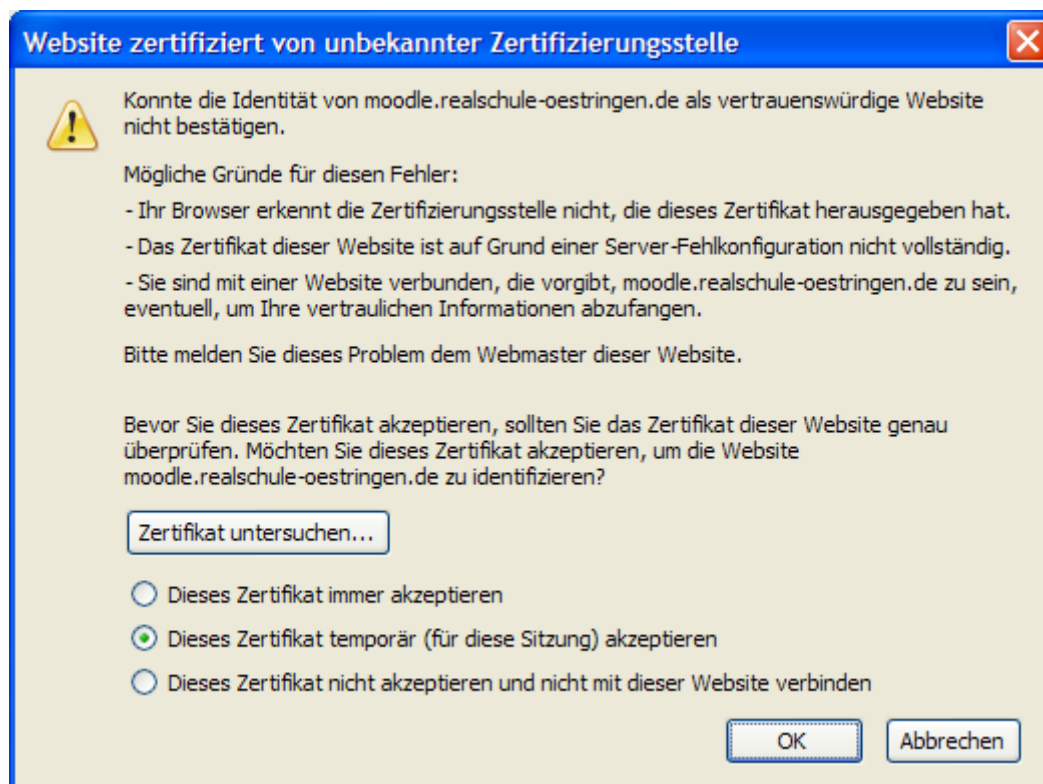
Website zertifiziert von unbekannter Zertifizierungsstelle

Konnte die Identität von moodle.realschule-oestringen.de als vertrauenswürdige Website nicht bestätigen.

Mögliche Gründe für diesen Fehler:

- Ihr Browser erkennt die Zertifizierungsstelle nicht, die dieses Zertifikat herausgegeben hat.

- Das Zertifikat dieser Website ist auf Grund einer Server-Fehlkonfiguration nicht vollständig.

- Sie sind mit einer Website verbunden, die vorgibt, moodle.realschule-oestringen.de zu sein, eventuell, um Ihre vertraulichen Informationen abzufangen.

Bitte melden Sie dieses Problem dem Webmaster dieser Website.

Bevor Sie dieses Zertifikat akzeptieren, sollten Sie das Zertifikat dieser Website genau überprüfen. Möchten Sie dieses Zertifikat akzeptieren, um die Website moodle.realschule-oestringen.de zu identifizieren?

Zertifikat untersuchen...

Dieses Zertifikat immer akzeptieren

Dieses Zertifikat temporär (für diese Sitzung) akzeptieren

Dieses Zertifikat nicht akzeptieren und nicht mit dieser Website verbinden

OK

Abbrechen